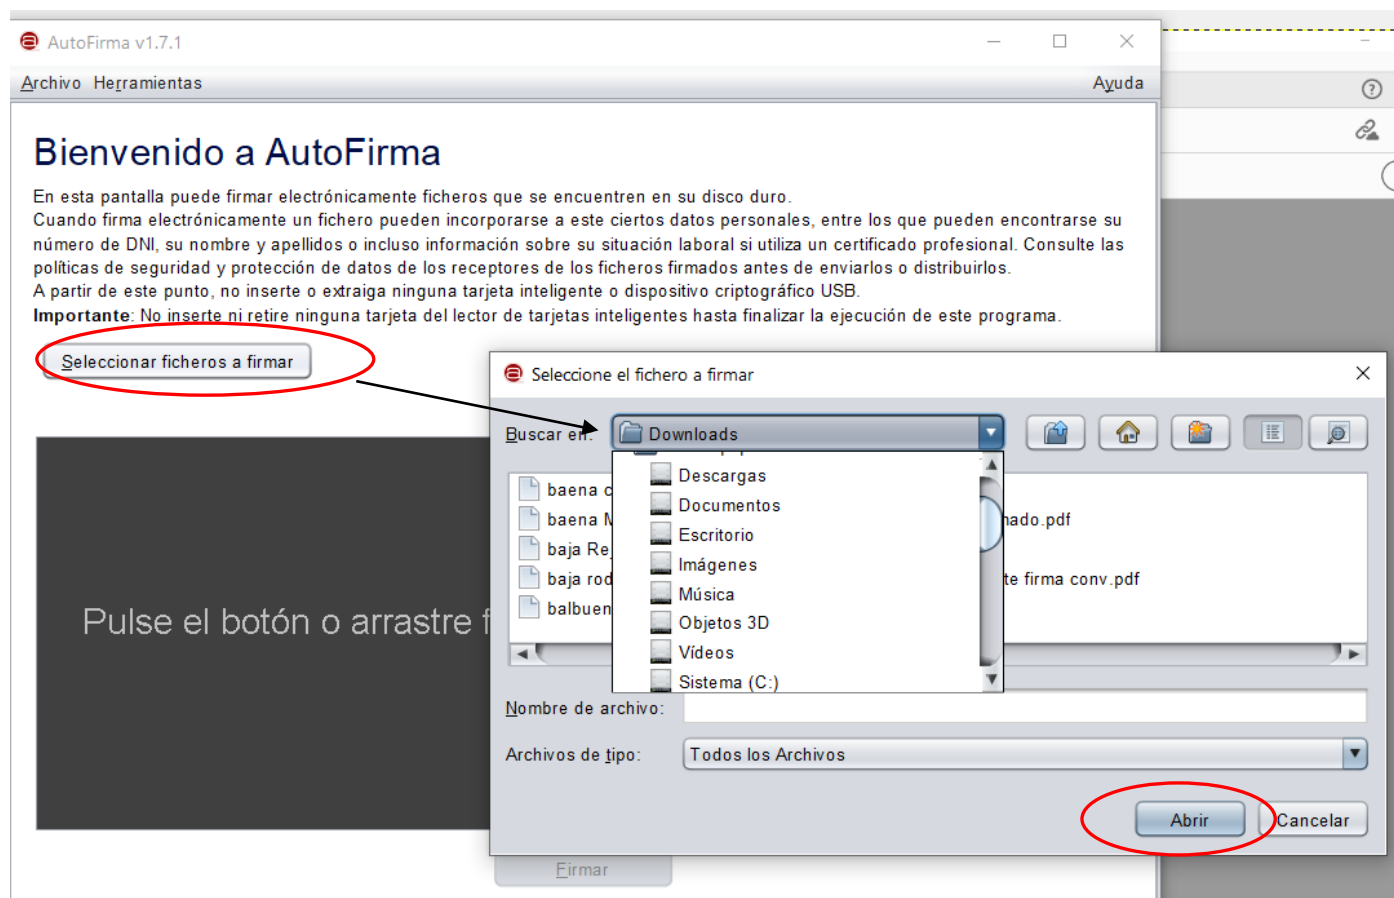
AutoFirma v1.7.1

Archivo Herramientas Ayuda

Bienvenido a AutoFirma

En esta pantalla puede firmar electrónicamente ficheros que se encuentren en su disco duro.
Cuando firma electrónicamente un fichero pueden incorporarse a este ciertos datos personales, entre los que pueden encontrarse su número de DNI, su nombre y apellidos o incluso información sobre su situación laboral si utiliza un certificado profesional. Consulte las políticas de seguridad y protección de datos de los receptores de los ficheros firmados antes de enviarlos o distribuirlos.
A partir de este punto, no inserte o extraiga ninguna tarjeta inteligente o dispositivo criptográfico USB.
**Importante**: No inserte ni retire ninguna tarjeta del lector de tarjetas inteligentes hasta finalizar la ejecución de este programa.

Seleccionar ficheros a firmar

Pulse el botón o arrastre f

Firmar

Seleccione el fichero a firmar

Buscar en: Downloads

baena c
baena M
baja Re
baja rod
balbuen

Descargas
Documentos
Escritorio
Imágenes
Música
Objetos 3D
Vídeos
Sistema (C:)

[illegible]ado.pdf
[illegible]te firma conv.pdf

Nombre de archivo:

Archivos de tipo: Todos los Archivos

Abrir Cancelar